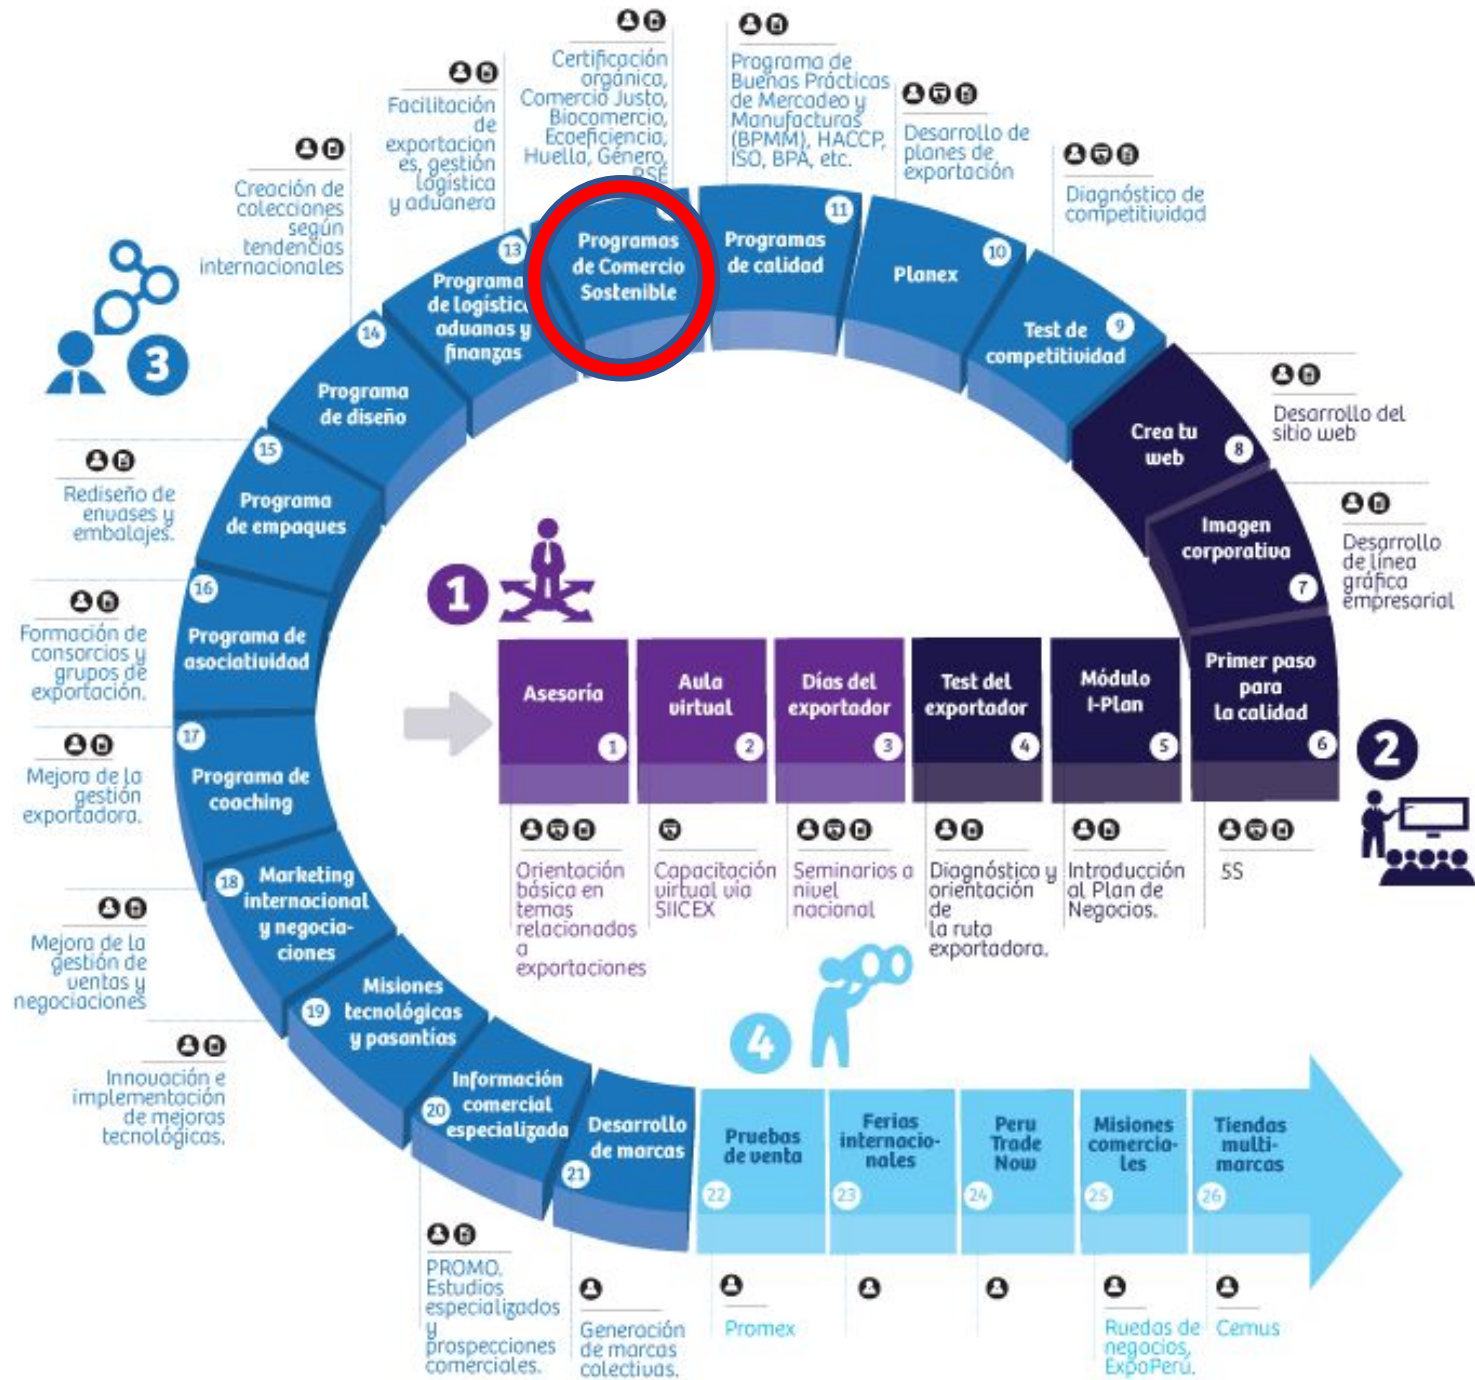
1

Asesoría 1

Orientación básica en temas relacionados a exportaciones

Aula virtual 2

Capacitación virtual vía SIICEX

Días del exportador 3

Seminarios a nivel nacional

Test del exportador 4

Diagnóstico y orientación de la ruta exportadora.

Módulo I-Plan 5

Introducción al Plan de Negocios.

Primer paso para la calidad 6

5S

2

Imagen corporativa 7

Desarrollo de línea gráfica empresarial

Crea tu web 8

Desarrollo del sitio web

Test de competitividad 9

Diagnóstico de competitividad

Planex 10

Desarrollo de planes de exportación

Programas de calidad 11

Programa de Buenas Prácticas de Mercadeo y Manufacturas (BPMM), HACCP, ISO, BPA, etc.

Programas de Comercio Sostenible

Certificación orgánica, Comercio Justo, Biocomercio, Ecoeficiencia, Huella, Género, RSE

13 Programa de logística, aduanas y finanzas

Facilitación de exportaciones, gestión logística y aduanera

14 Programa de diseño

Creación de colecciones según tendencias internacionales

3

15 Programa de empaques

Rediseño de envases y embalajes.

16 Programa de asociatividad

Formación de consorcios y grupos de exportación.

17 Programa de coaching

Mejora de la gestión exportadora.

18 Marketing internacional y negociaciones

Mejora de la gestión de ventas y negociaciones

19 Misiones tecnológicas y pasantías

Innovación e implementación de mejoras tecnológicas.

20 Información comercial especializada

PROMO. Estudios especializados y prospecciones comerciales.

Desarrollo de marcas 21

Generación de marcas colectivas.

4

Pruebas de venta 22

Promex

Ferias internacionales 23

Peru Trade Now 24

Misiones comerciales 25

Ruedas de negocios, ExpoPerú.

Tiendas multimarcas 26

Cemus